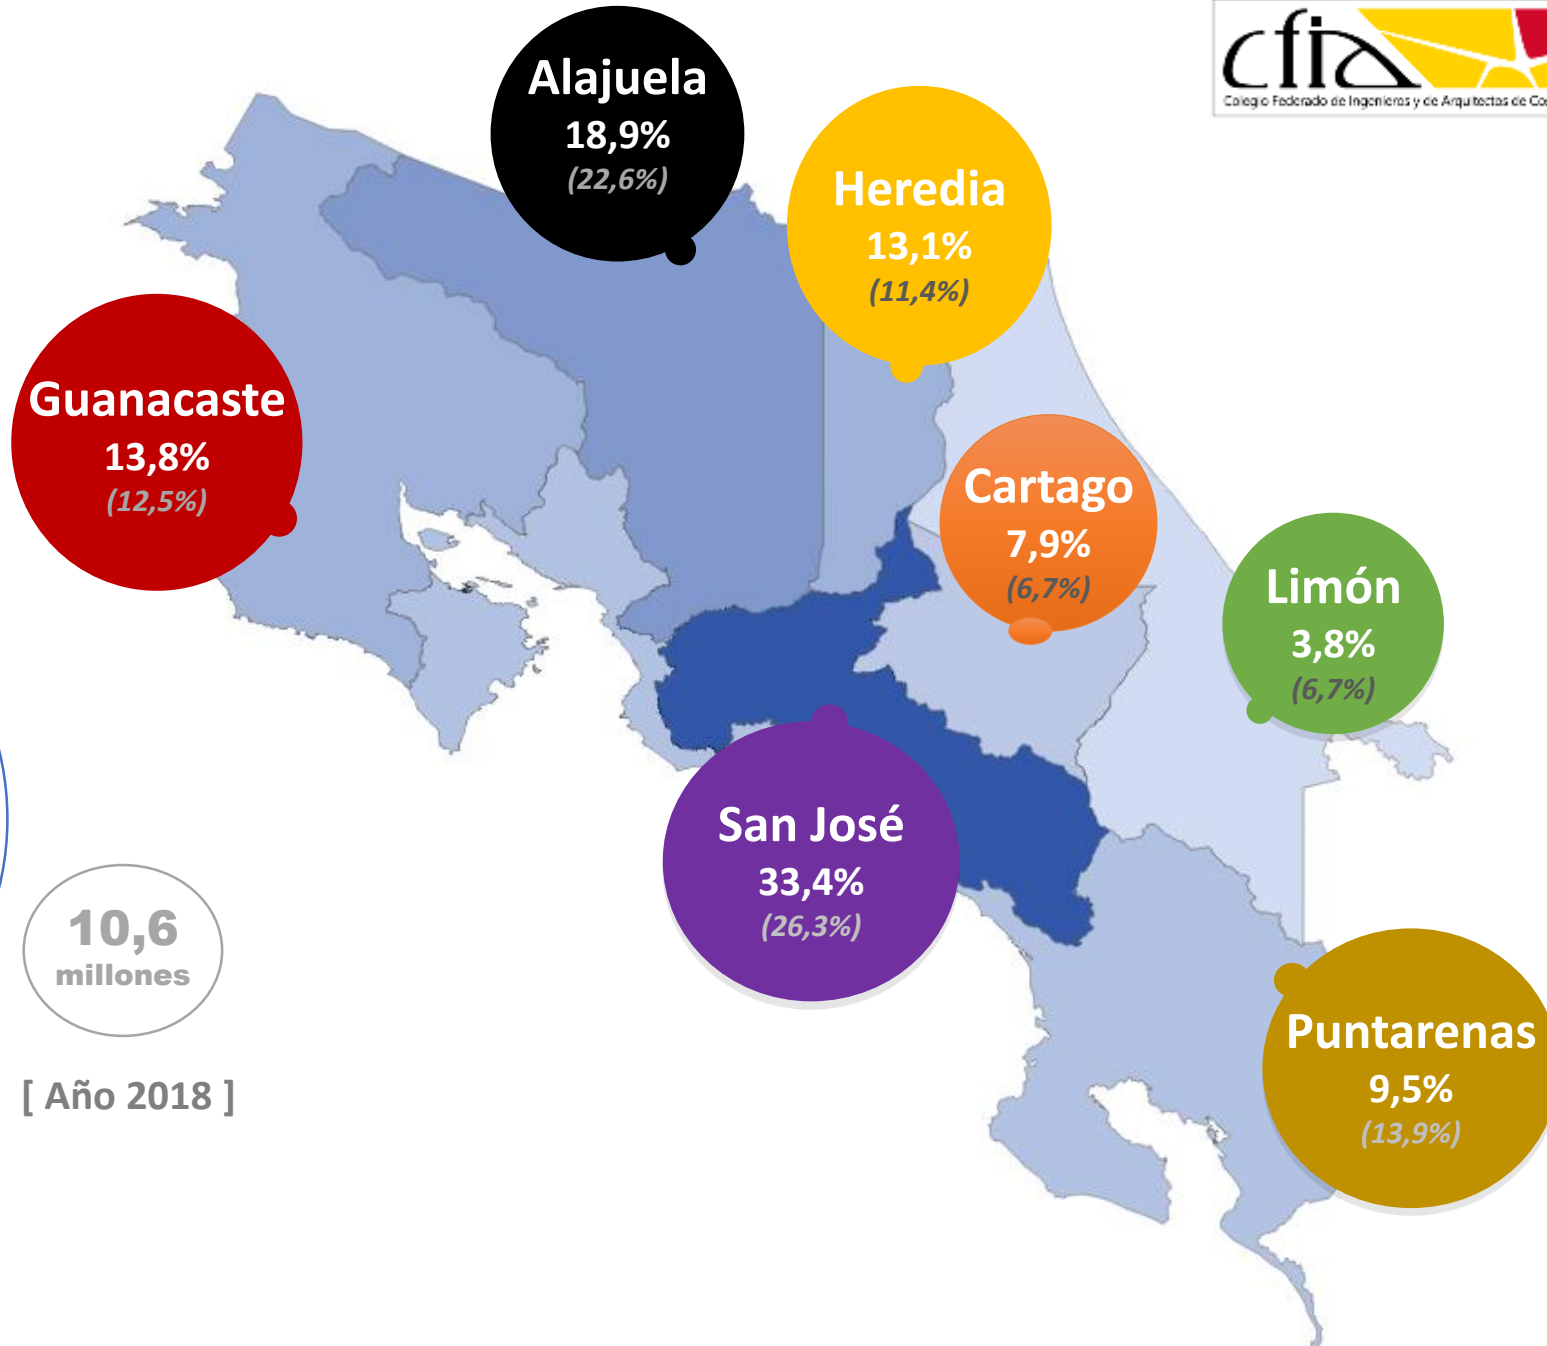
cfia
Colegio Federado de Ingenieros y de Arquitectos de Co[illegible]

Alajuela
18,9%
(22,6%)

Heredia
13,1%
(11,4%)

Guanacaste
13,8%
(12,5%)

Cartago
7,9%
(6,7%)

Limón
3,8%
(6,7%)

San José
33,4%
(26,3%)

10,6
millones

[ Año 2018 ]

Puntarenas
9,5%
(13,9%)